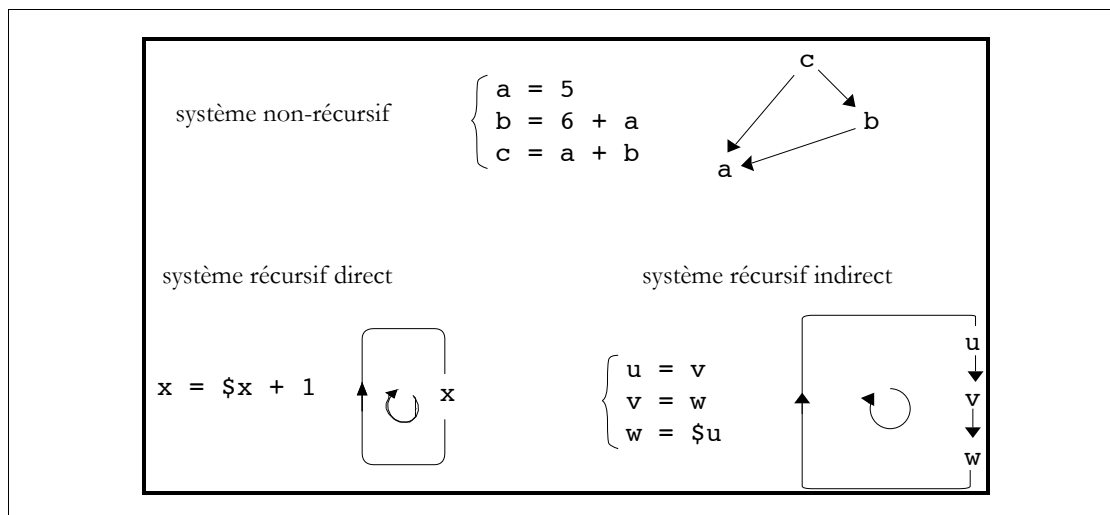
système non-récursif

$\begin{cases} a = 5 \\ b = 6 + a \\ c = a + b \end{cases}$

c
b
a

système récursif direct

x = $x + 1

x

système récursif indirect

$\begin{cases} u = v \\ v = w \\ w = \$u \end{cases}$

u
v
w